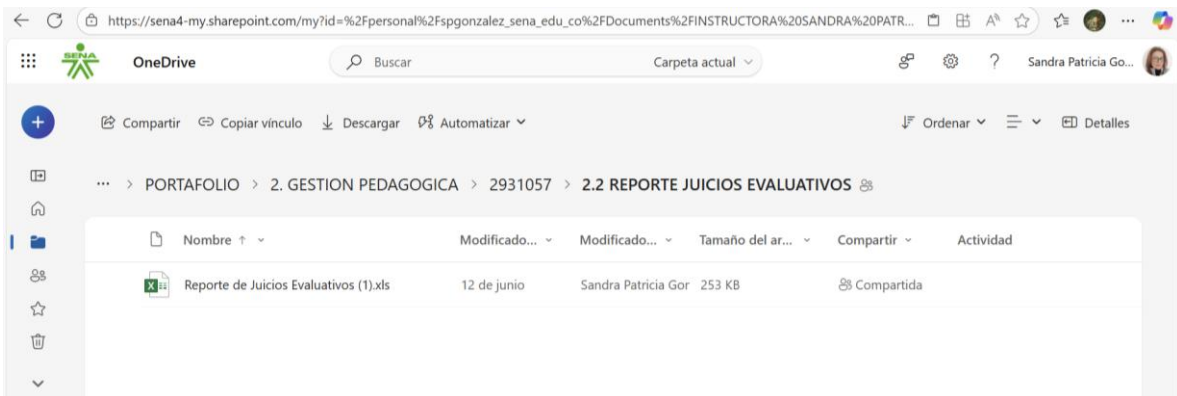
https://sena4-my.sharepoint.com/my?id=%2Fpersonal%2Fspgonzalez_sena_edu_co%2FDocuments%2FINSTRUCTORA%20SANDRA%20PATR...

SENA

OneDrive

Buscar

Carpeta actual

Sandra Patricia Go...

Compartir Copiar vínculo Descargar Automatizar

Ordenar

Detalles

... > PORTAFOLIO > 2. GESTION PEDAGOGICA > 2931057 > 2.2 REPORTE JUICIOS EVALUATIVOS

| Nombre ↑ | Modificado... | Modificado... | Tamaño del ar... | Compartir | Actividad |
|---|---|---|---|---|---|
| Reporte de Juicios Evaluativos (1).xls | 12 de junio | Sandra Patricia Gor | 253 KB | Compartida | |